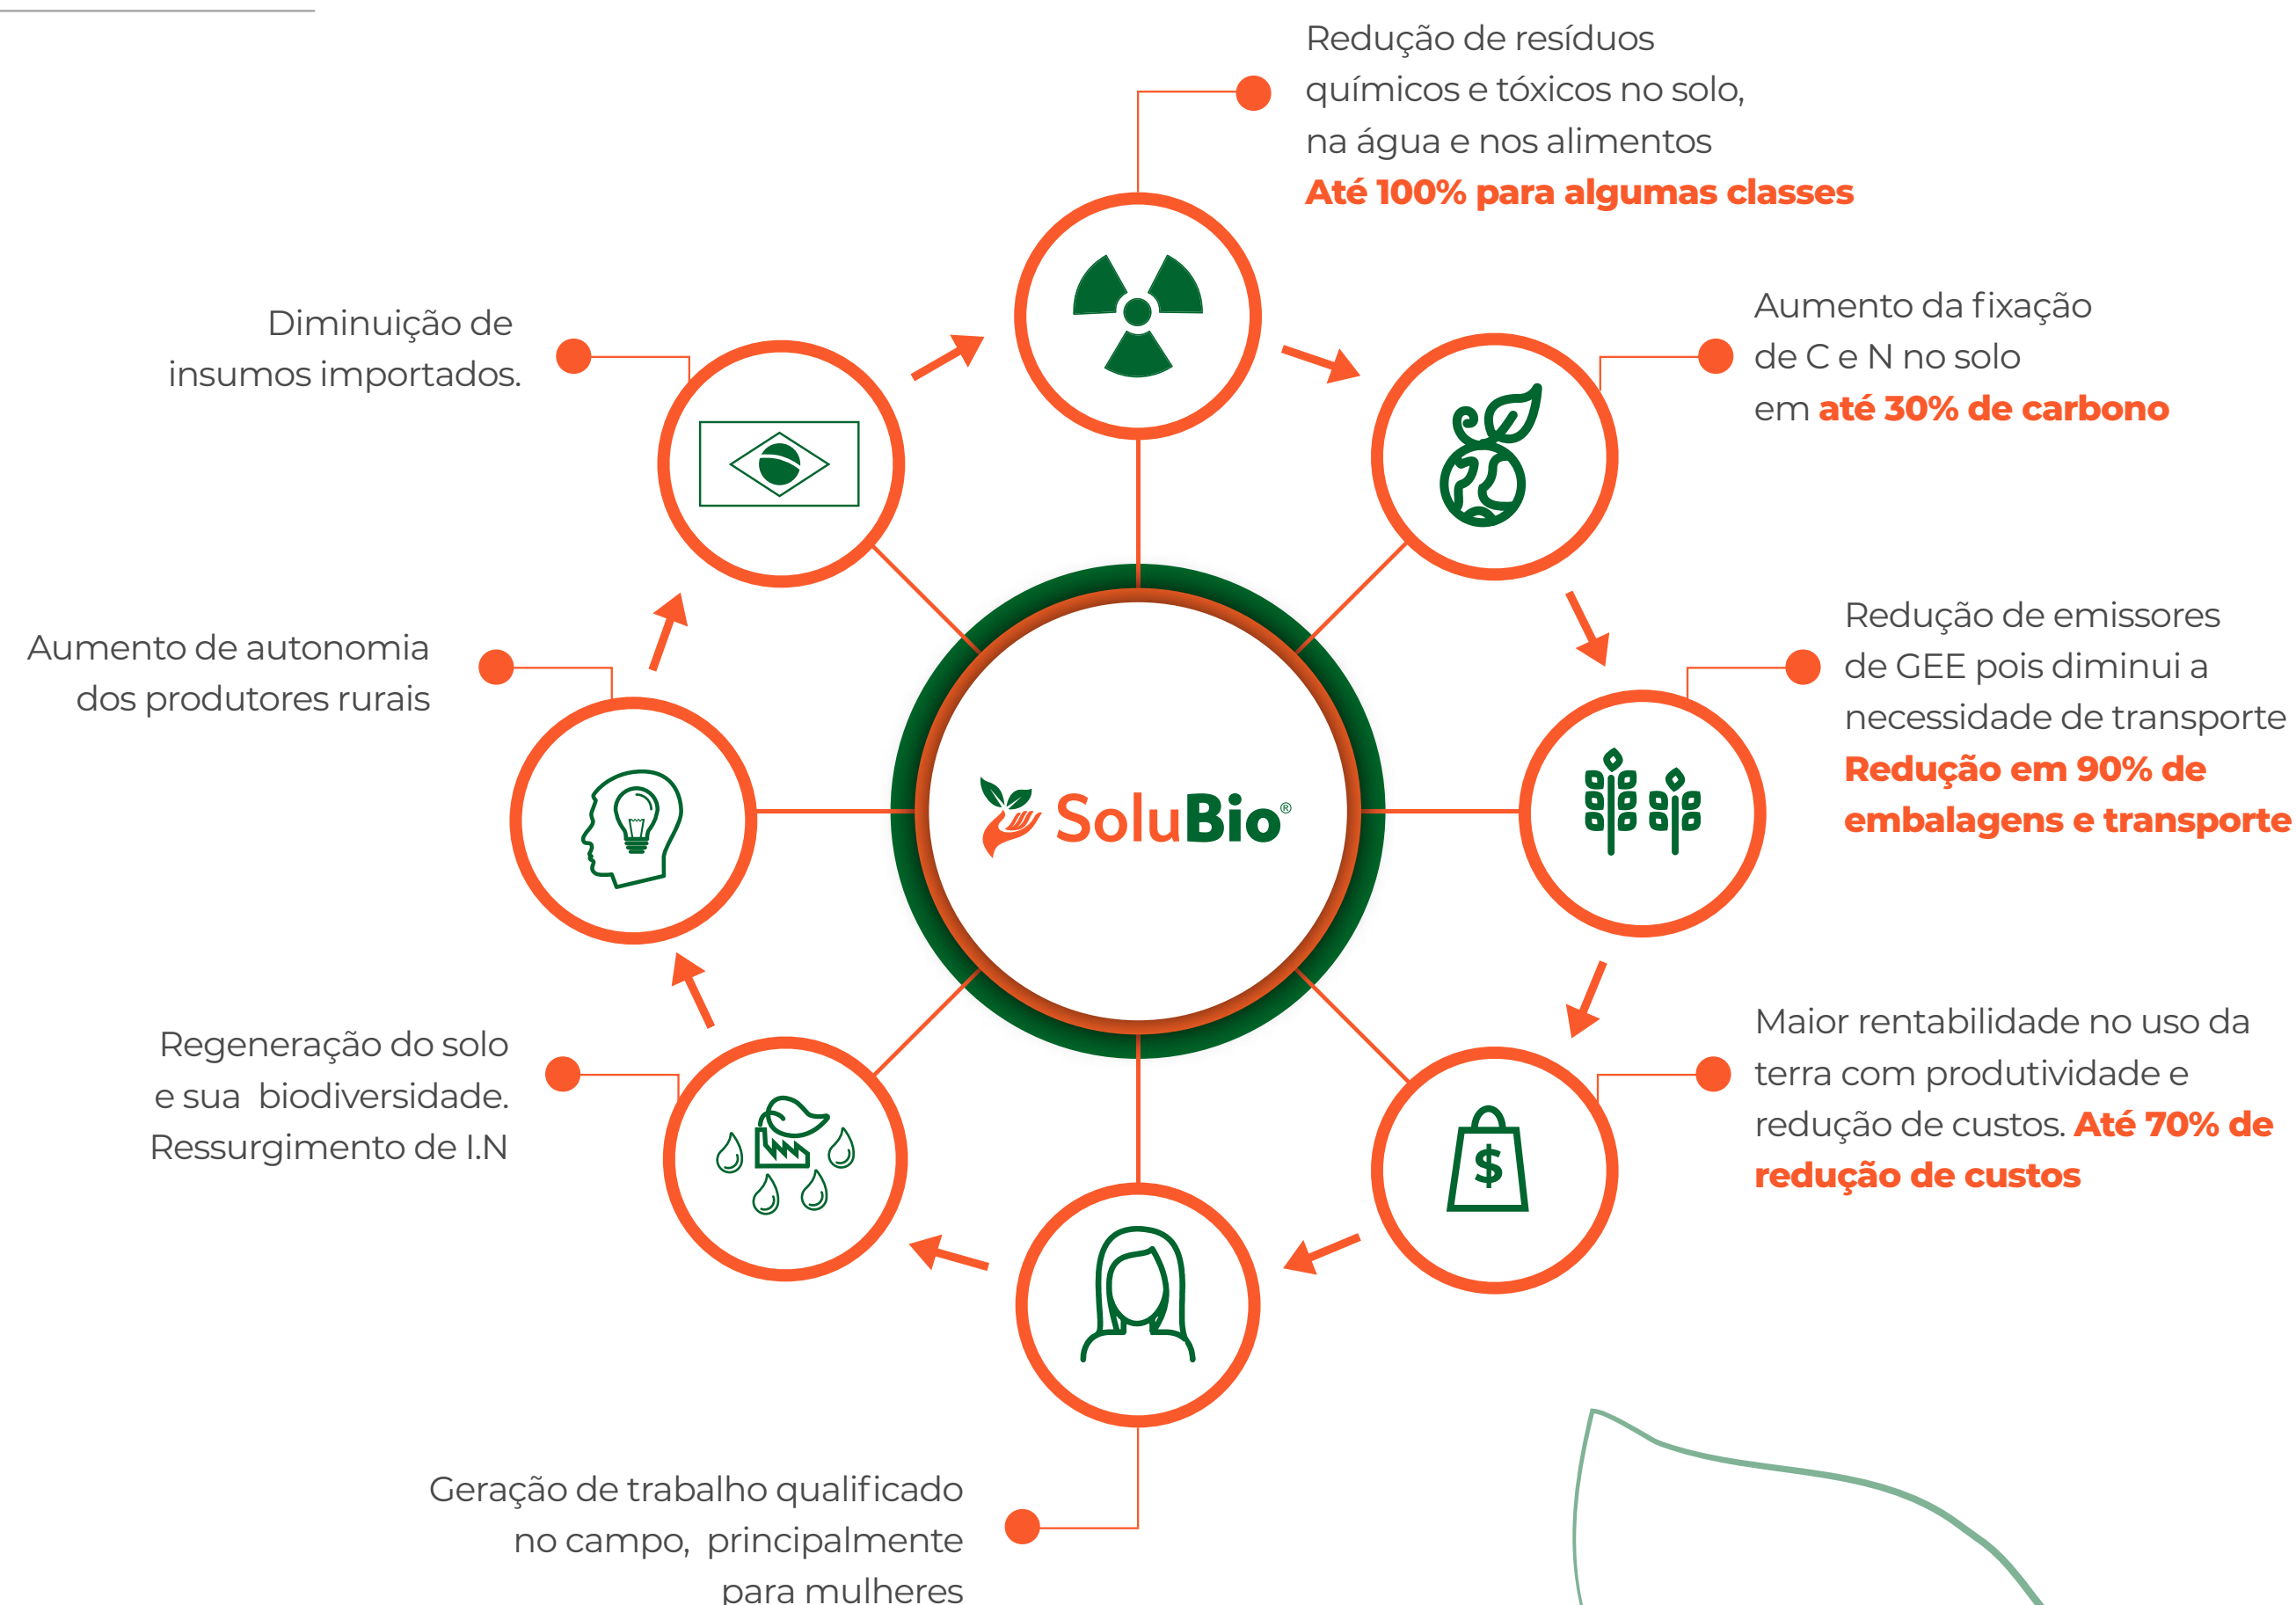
Redução de resíduos químicos e tóxicos no solo, na água e nos alimentos
Até 100% para algumas classes

Aumento da fixação de C e N no solo em até 30% de carbono

Redução de emissores de GEE pois diminui a necessidade de transporte
Redução em 90% de embalagens e transporte

Maior rentabilidade no uso da terra com produtividade e redução de custos. Até 70% de redução de custos

Geração de trabalho qualificado no campo, principalmente para mulheres

Regeneração do solo e sua biodiversidade. Ressurgimento de I.N

Aumento de autonomia dos produtores rurais

Diminuição de insumos importados.

SoluBio®